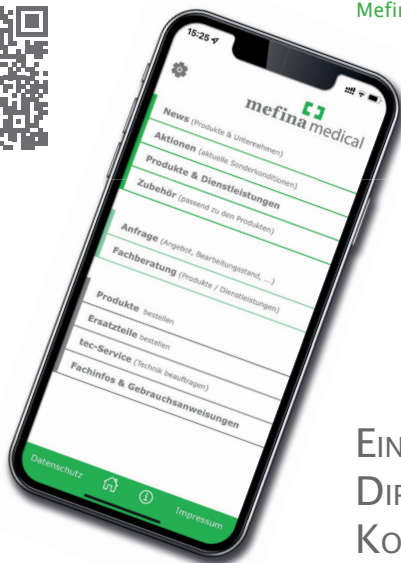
Mefin

15:25

mefina medical

News (Produkte & Unternehmen)

Aktionen (aktuelle Sonderkonditionen)

Produkte & Dienstleistungen

Zubehör (passend zu den Produkten)

Anfrage (Angebot, Bearbeitungsstand, ...)

Fachberatung (Produkte / Dienstleistungen)

Produkte bestellen

Ersatzteile bestellen

tec-Service (Technik beauftragen)

Fachinfos & Gebrauchsanweisungen

Datenschutz

Impressum

Ein

Dir

Ko